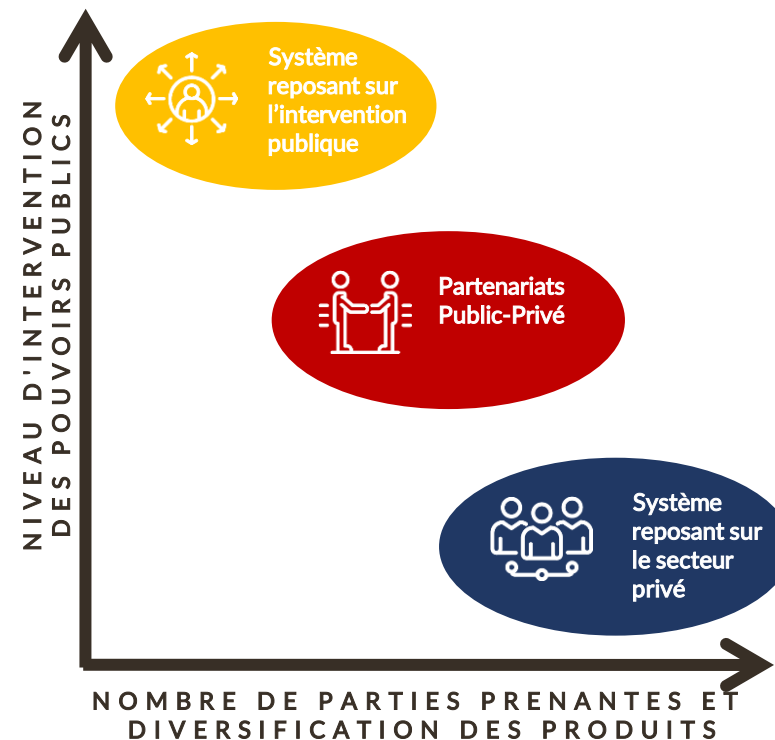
NIVEAU D'INTERVENTION DES POUVOIRS PUBLICS

Système reposant sur l'intervention publique

Partenariats Public-Privé

Système reposant sur le secteur privé

NOMBRE DE PARTIES PRENANTES ET DIVERSIFICATION DES PRODUITS